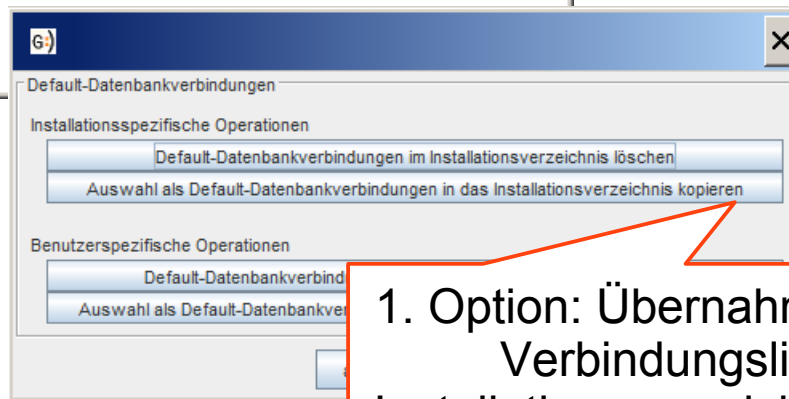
G:)

Default-Datenbankverbindungen

Installationsspezifische Operationen

Default-Datenbankverbindungen im Installationsverzeichnis löschen

Auswahl als Default-Datenbankverbindungen in das Installationsverzeichnis kopieren

Benutzerspezifische Operationen

Default-Datenbankverbind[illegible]

Auswahl als Default-Datenbankver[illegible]

1. Option: Übernahr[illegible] Verbindungsli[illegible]